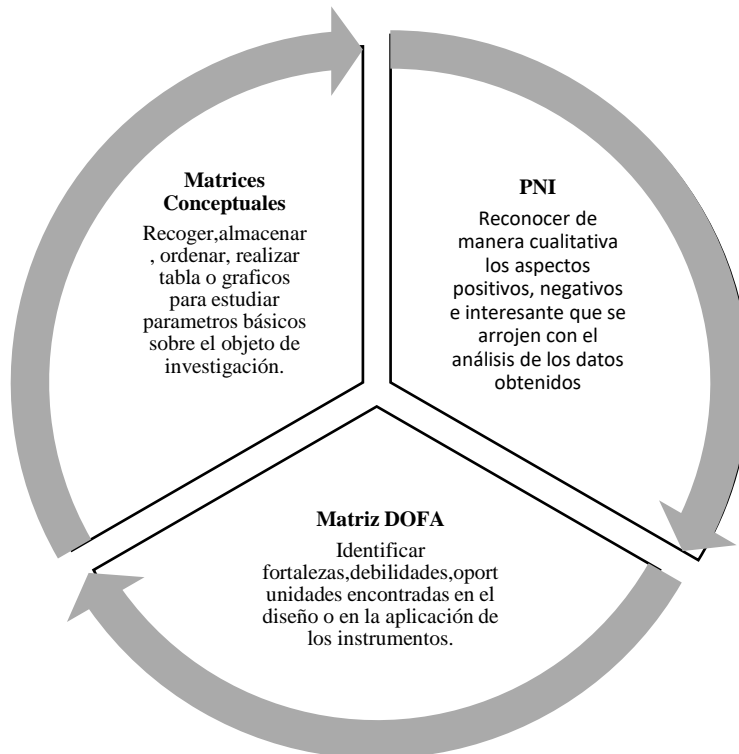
**Matrices Conceptuales**

Recoger,almacenar , ordenar, realizar tabla o graficos para estudiar parametros básicos sobre el objeto de investigación.

**PNI**

Reconocer de manera cualitativa los aspectos positivos, negativos e interesante que se arrojen con el análisis de los datos obtenidos

**Matriz DOFA**

Identificar fortalezas,debilidades,oportunidades encontradas en el diseño o en la aplicación de los instrumentos.